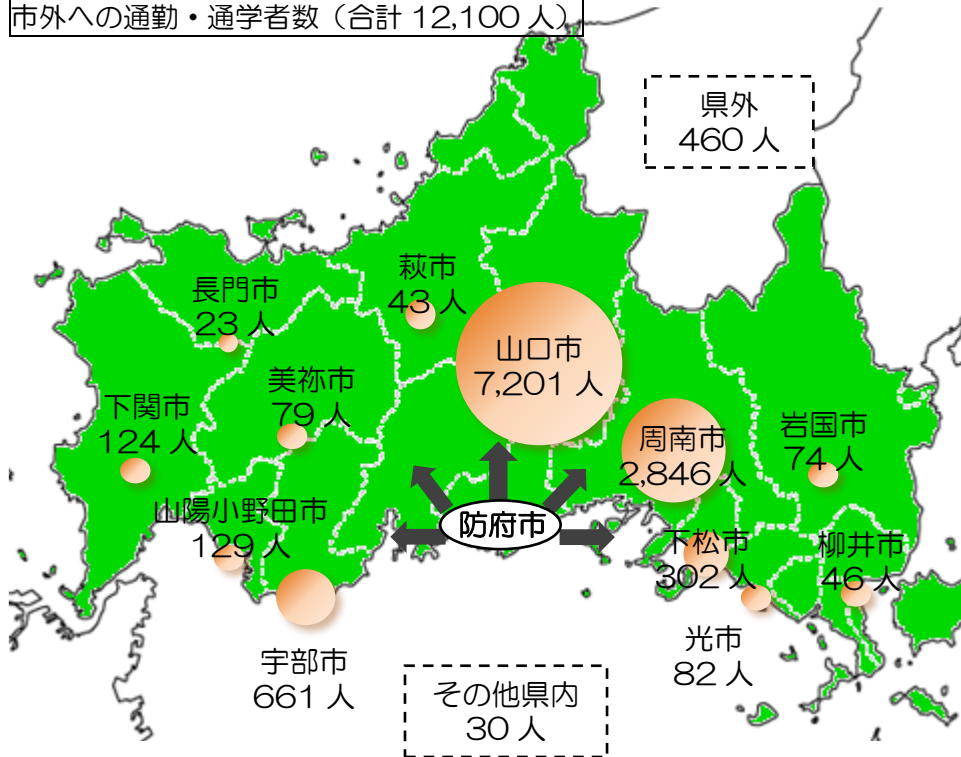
市外への通勤・通学者数（合計 12,100 人）

県外
460 人

萩市
43 人

長門市
23 人

山口市
7,201 人

美祢市
79 人

下関市
124 人

周南市
2,846 人

岩国市
74 人

山陽小野田市
129 人

防府市

下松市
302 人

柳井市
46 人

宇部市
661 人

光市
82 人

その他県内
30 人